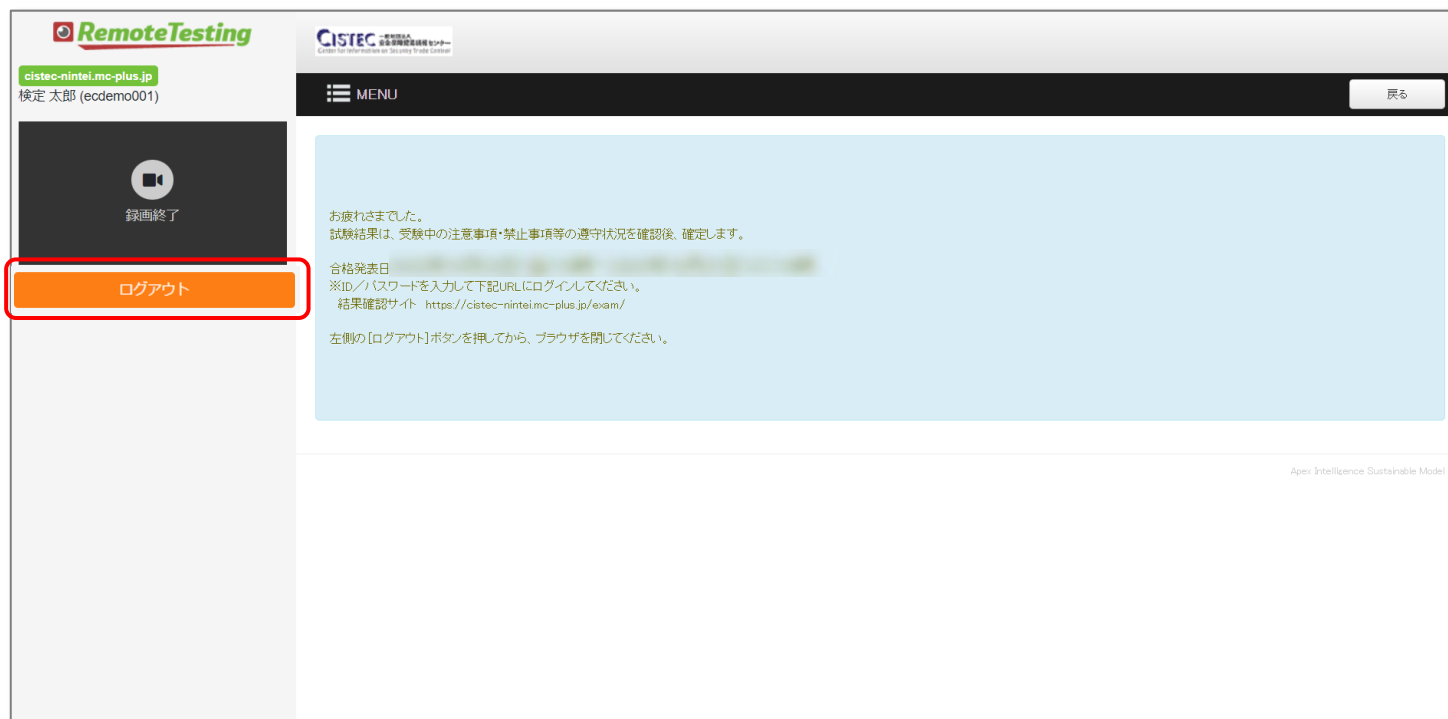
RemoteTesting

cistec-nintei.mc-plus.jp
検定 太郎 (ecdemo001)

録画終了

ログアウト

CISTEC 一般財団法人 安全保障貿易情報センター
Center for Information on Security Trade Control

MENU

戻る

お疲れさまでした。
試験結果は、受験中の注意事項・禁止事項等の遵守状況を確認後、確定します。

合格発表日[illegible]
※ID／パスワードを入力して下記URLにログインしてください。
結果確認サイト https://cistec-nintei.mc-plus.jp/exam/

左側の[ログアウト]ボタンを押してから、ブラウザを閉じてください。

Apex Intelligence Sustainable Model